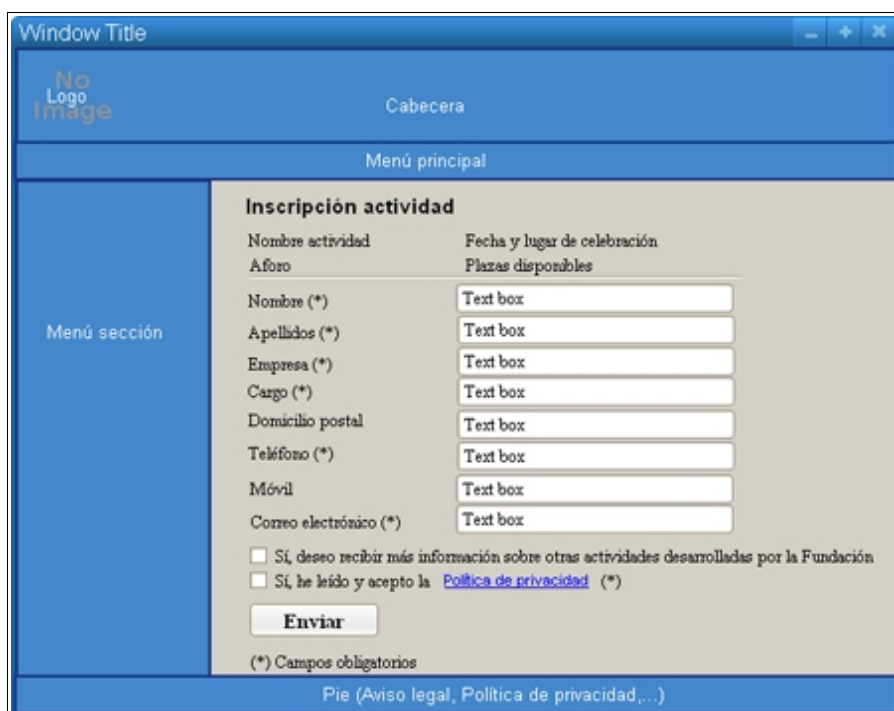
Window Title

No Image Logo

Cabecera

Menú principal

Menú sección

Inscripción actividad

Nombre actividad Fecha y lugar de celebración
Aforo Plazas disponibles

Nombre (*) Text box
Apellidos (*) Text box
Empresa (*) Text box
Cargo (*) Text box
Domicilio postal Text box
Teléfono (*) Text box
Móvil Text box
Correo electrónico (*) Text box

Sí, deseo recibir más información sobre otras actividades desarrolladas por la Fundación
Sí, he leído y acepto la Política de privacidad (*)

Enviar

(*) Campos obligatorios

Pie (Aviso legal, Política de privacidad,...)